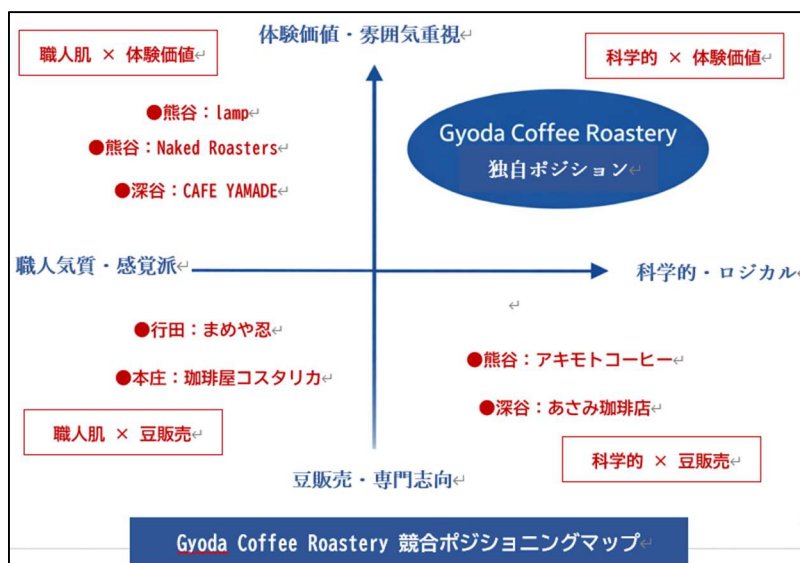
職人肌 × 体験価値

体験価値・雰囲気重視

科学的 × 体験価値

●熊谷：lamp

●熊谷：Naked Roasters

●深谷：CAFE YAMADE

Gyoda Coffee Roastery
独自ポジション

職人気質・感覚派

科学的・ロジカル

●行田：まめや忍

●本庄：珈琲屋コスタリカ

●熊谷：アキモトコーヒー

●深谷：あさみ珈琲店

職人肌 × 豆販売

科学的 × 豆販売

豆販売・専門志向

Gyoda Coffee Roastery 競合ポジショニングマップ